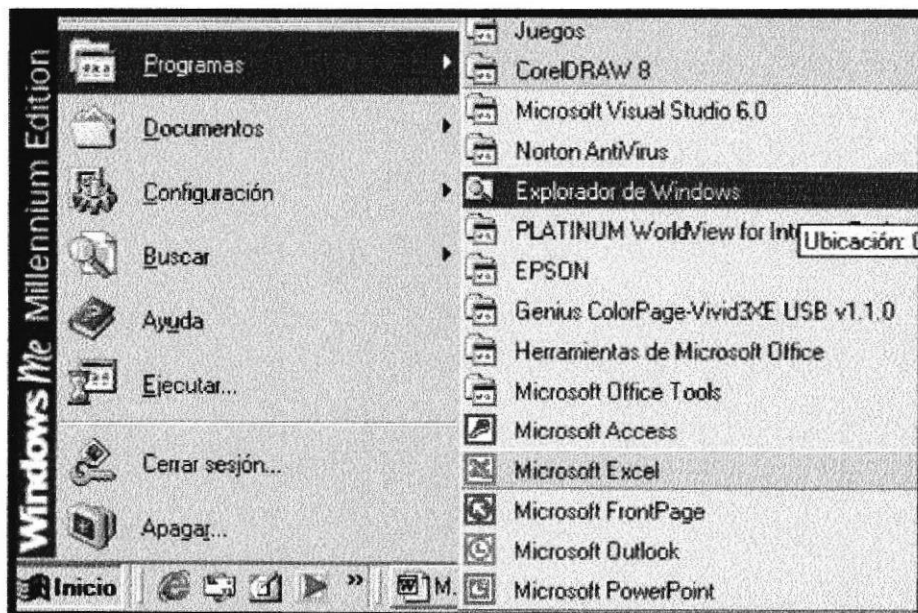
Windows Me Millennium Edition

Programas
Documentos
Configuración
Buscar
Ayuda
Ejecutar...
Cerrar sesión...
Apagar...

Juegos
CorelDRAW 8
Microsoft Visual Studio 6.0
Norton AntiVirus
Explorador de Windows
PLATINUM WorldView for Int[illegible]
Ubicación: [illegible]
EPSON
Genius ColorPage-Vivid3XE USB v1.1.0
Herramientas de Microsoft Office
Microsoft Office Tools
Microsoft Access
Microsoft Excel
Microsoft FrontPage
Microsoft Outlook
Microsoft PowerPoint

Inicio
»
M.